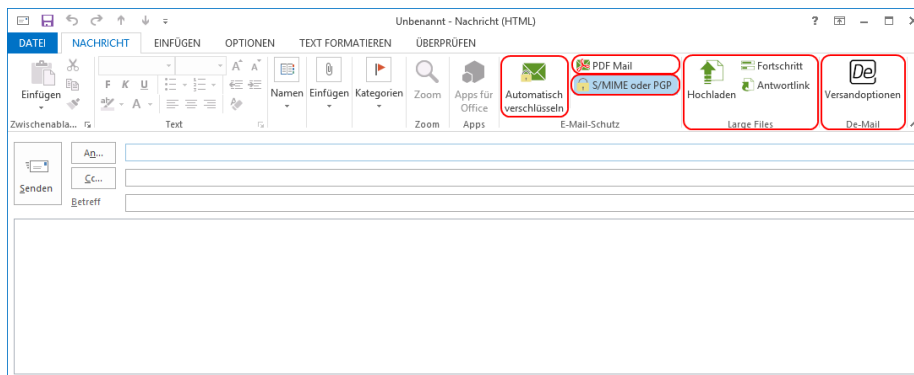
Unbenannt - Nachricht (HTML)

?

DATEI NACHRICHT EINFÜGEN OPTIONEN TEXT FORMATIEREN ÜBERPRÜFEN

Einfügen

Zwischenabla...

F K U

Text

Namen Einfügen Kategorien

Zoom

Zoom

Apps für Office

Apps

Automatisch verschlüsseln

PDF Mail

S/MIME oder PGP

E-Mail-Schutz

Hochladen

Fortschritt

Antwortlink

Large Files

De

Versandoptionen

De-Mail

Senden

An...

Cc...

Betreff